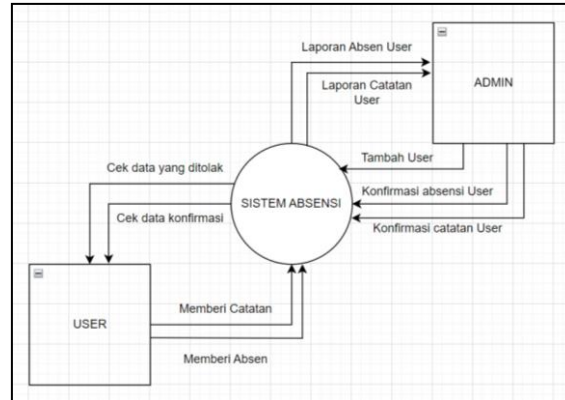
Laporan Absen User

Laporan Catatan User

ADMIN

Tambah User

Cek data yang ditolak

SISTEM ABSENSI

Konfirmasi absensi User

Cek data konfirmasi

Konfirmasi catatan User

USER

Memberi Catatan

Memberi Absen